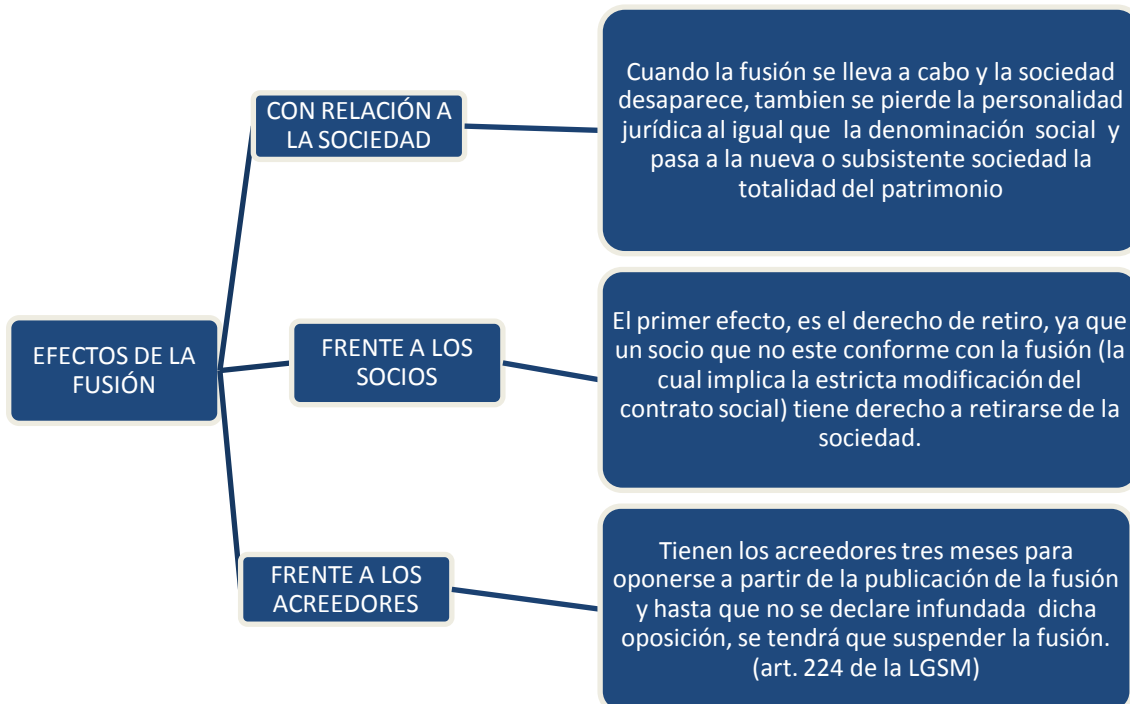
EFECTOS DE LA FUSIÓN

CON RELACIÓN A LA SOCIEDAD

Cuando la fusión se lleva a cabo y la sociedad desaparece, tambien se pierde la personalidad jurídica al igual que la denominación social y pasa a la nueva o subsistente sociedad la totalidad del patrimonio

FRENTE A LOS SOCIOS

El primer efecto, es el derecho de retiro, ya que un socio que no este conforme con la fusión (la cual implica la estricta modificación del contrato social) tiene derecho a retirarse de la sociedad.

FRENTE A LOS ACREEDORES

Tienen los acreedores tres meses para oponerse a partir de la publicación de la fusión y hasta que no se declare infundada dicha oposición, se tendrá que suspender la fusión. (art. 224 de la LGSM)